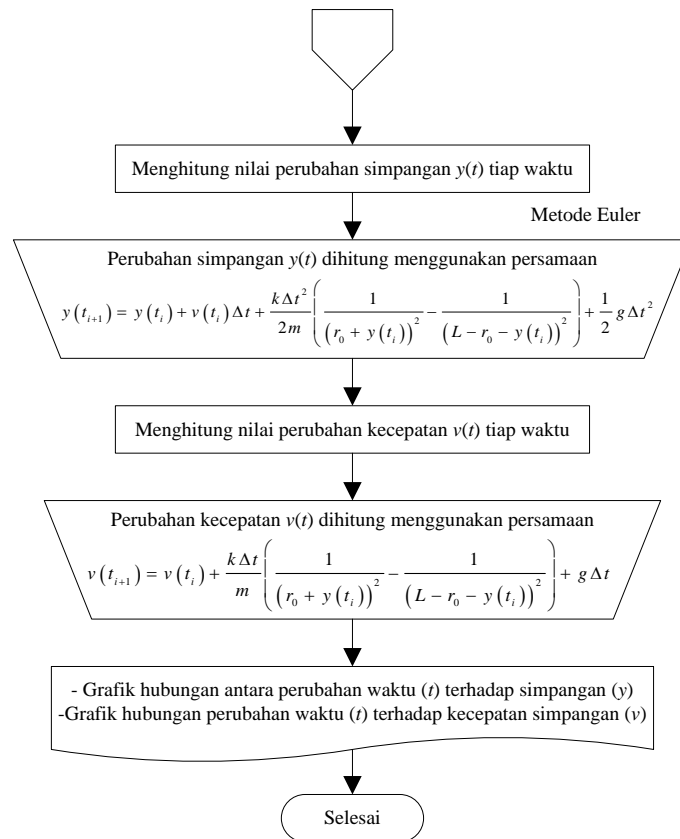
Menghitung nilai perubahan simpangan $y(t)$ tiap waktu

Metode Euler

Perubahan simpangan $y(t)$ dihitung menggunakan persamaan

$y(t_{i+1}) = y(t_i) + v(t_i)\Delta t + \frac{k\Delta t^2}{2m}\left(\frac{1}{(r_0 + y(t_i))^2} - \frac{1}{(L - r_0 - y(t_i))^2}\right) + \frac{1}{2}g\Delta t^2$

Menghitung nilai perubahan kecepatan $v(t)$ tiap waktu

Perubahan kecepatan $v(t)$ dihitung menggunakan persamaan

$v(t_{i+1}) = v(t_i) + \frac{k\Delta t}{m}\left(\frac{1}{(r_0 + y(t_i))^2} - \frac{1}{(L - r_0 - y(t_i))^2}\right) + g\Delta t$

- Grafik hubungan antara perubahan waktu ($t$) terhadap simpangan ($y$)
-Grafik hubungan perubahan waktu ($t$) terhadap kecepatan simpangan ($v$)

Selesai